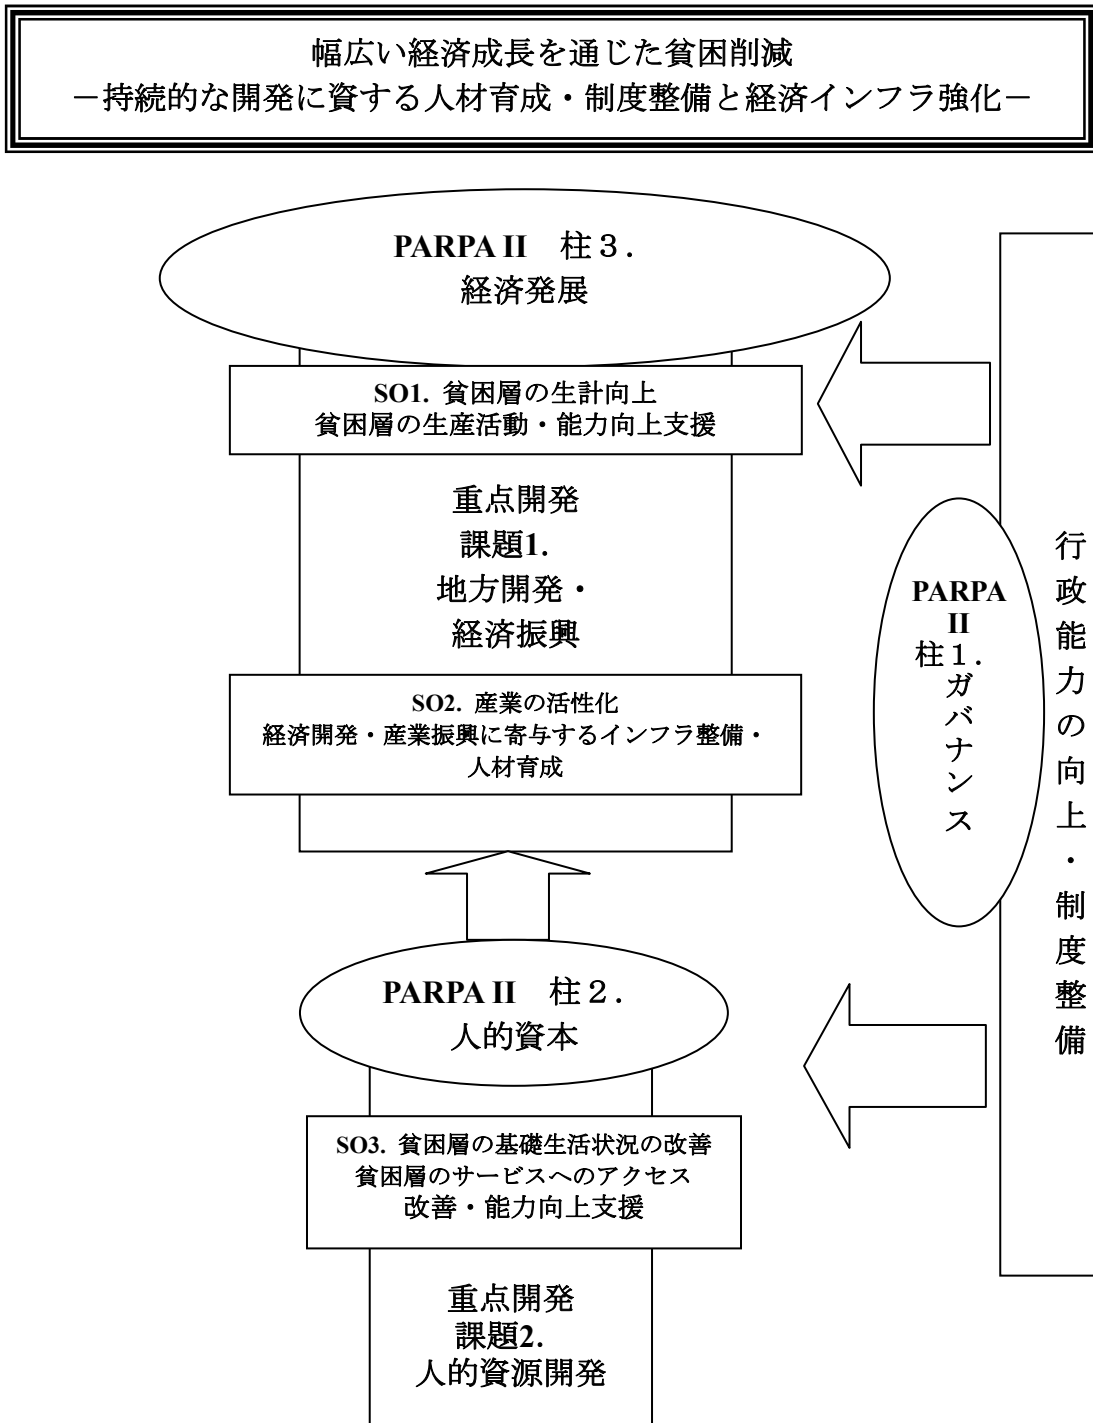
幅広い経済成長を通じた貧困削減
−持続的な開発に資する人材育成・制度整備と経済インフラ強化−

PARPA II 柱３.
経済発展

SO1. 貧困層の生計向上
貧困層の生産活動・能力向上支援

重点開発
課題1.
地方開発・
経済振興

SO2. 産業の活性化
経済開発・産業振興に寄与するインフラ整備・人材育成

PARPA II 柱１. ガバナンス

行政能力の向上・制度整備

PARPA II 柱２.
人的資本

SO3. 貧困層の基礎生活状況の改善
貧困層のサービスへのアクセス改善・能力向上支援

重点開発
課題2.
人的資源開発